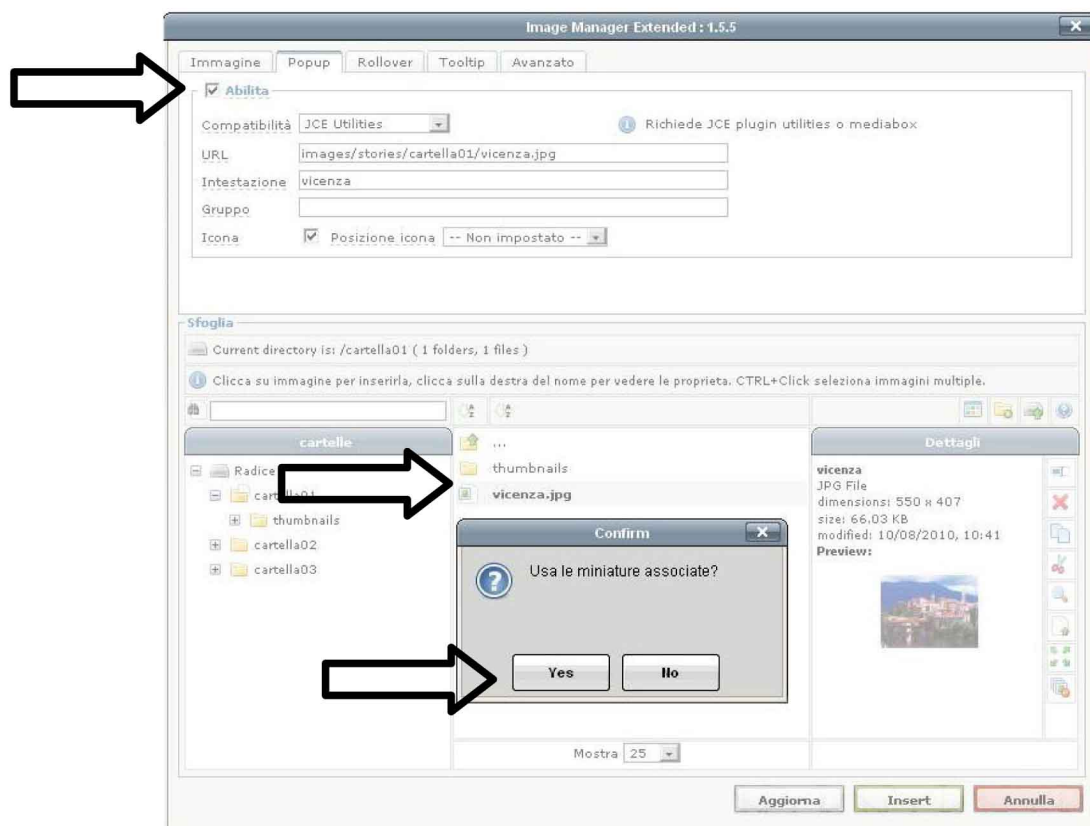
Image Manager Extended : 1.5.5

Immagine | Popup | Rollover | Tooltip | Avanzato

Abilita

Compatibilità JCE Utilities

Richiede JCE plugin utilities o mediabox

URL images/stories/cartella01/vicenza.jpg

Intestazione vicenza

Gruppo

Icona Posizione icona -- Non impostato --

Sfoglia

Current directory is: /cartella01 ( 1 folders, 1 files )

Clicca su immagine per inserirla, clicca sulla destra del nome per vedere le proprieta. CTRL+Click seleziona immagini multiple.

cartelle

Radice

car

thumbnails

cartella02

cartella03

...

thumbnails

vicenza.jpg

Dettagli

vicenza
JPG File
dimensions: 550 x 407
size: 66.03 KB
modified: 10/08/2010, 10:41
Preview:

Confirm

Usa le miniature associate?

Yes | No

Mostra 25

Aggiorna | Insert | Annulla